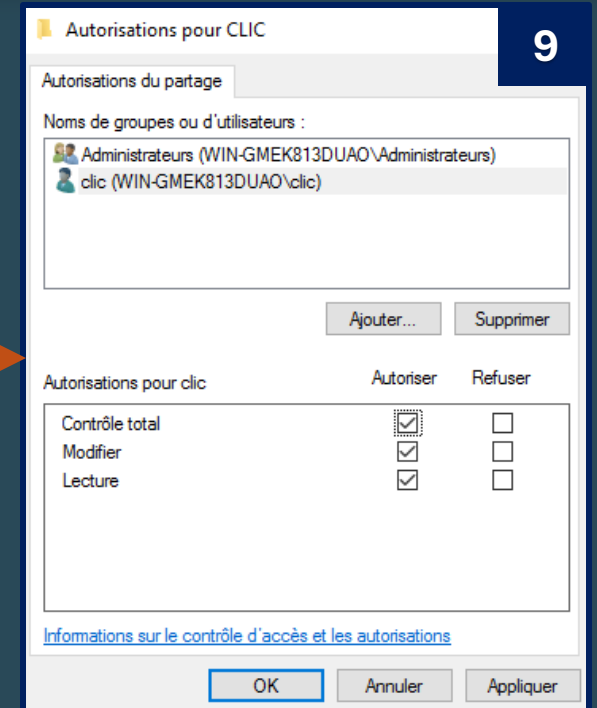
Autorisations pour CLIC

9

Autorisations du partage

Noms de groupes ou d'utilisateurs :

Administrateurs (WIN-GMEK813DUAO\Administrateurs)
clic (WIN-GMEK813DUAO\clic)

Ajouter... Supprimer

Autorisations pour clic Autoriser Refuser

| | Autoriser | Refuser |
|---|---|---|
| Contrôle total | ☑ | ☐ |
| Modifier | ☑ | ☐ |
| Lecture | ☑ | ☐ |

Informations sur le contrôle d'accès et les autorisations

OK Annuler Appliquer